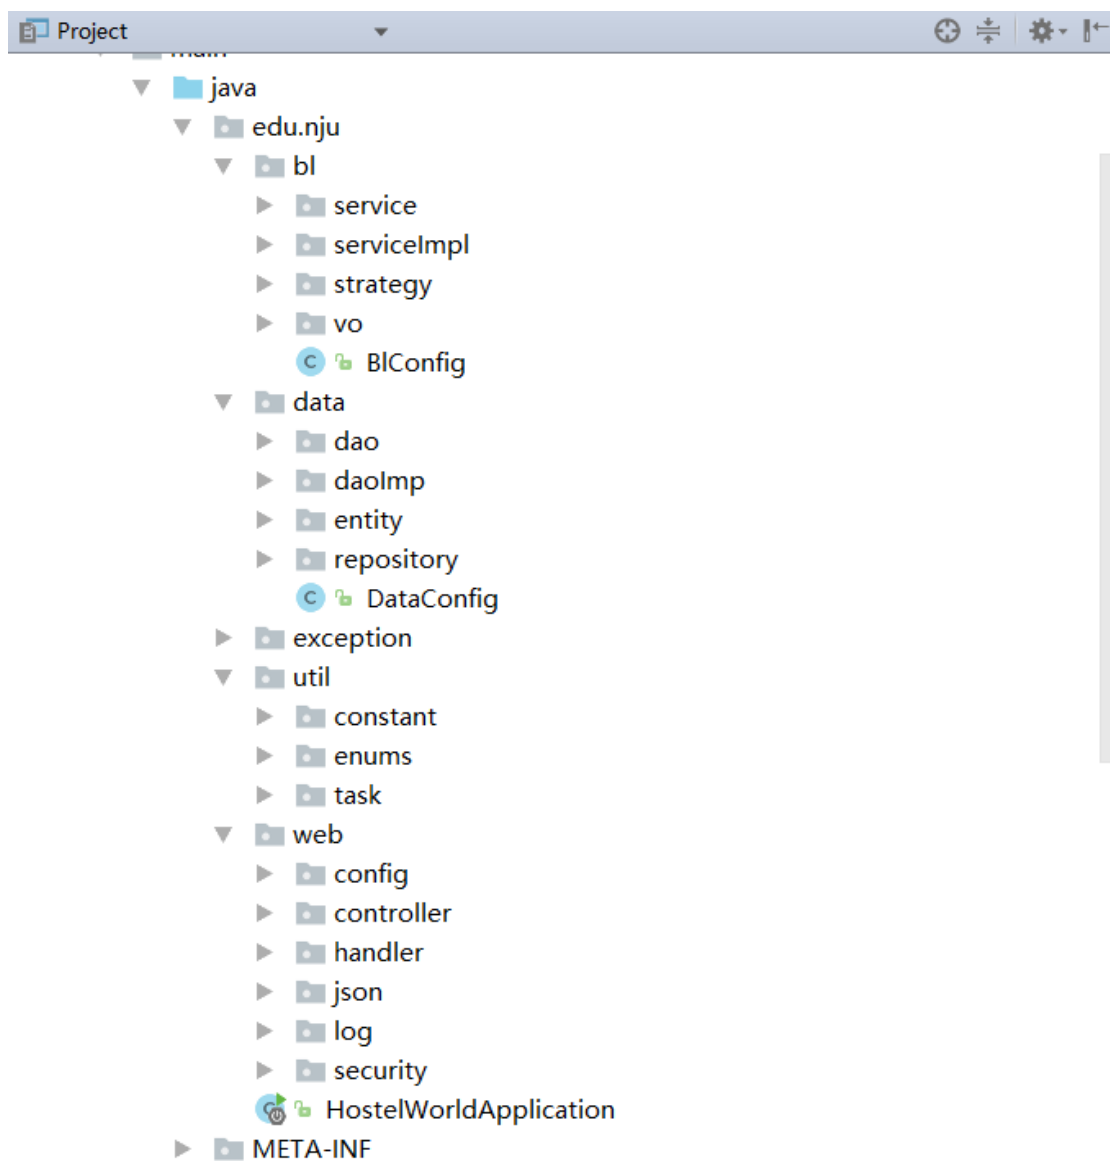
Project

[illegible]

java

edu.nju

bl

service

serviceImpl

strategy

vo

BlConfig

data

dao

daoImp

entity

repository

DataConfig

exception

util

constant

enums

task

web

config

controller

handler

json

log

security

HostelWorldApplication

META-INF